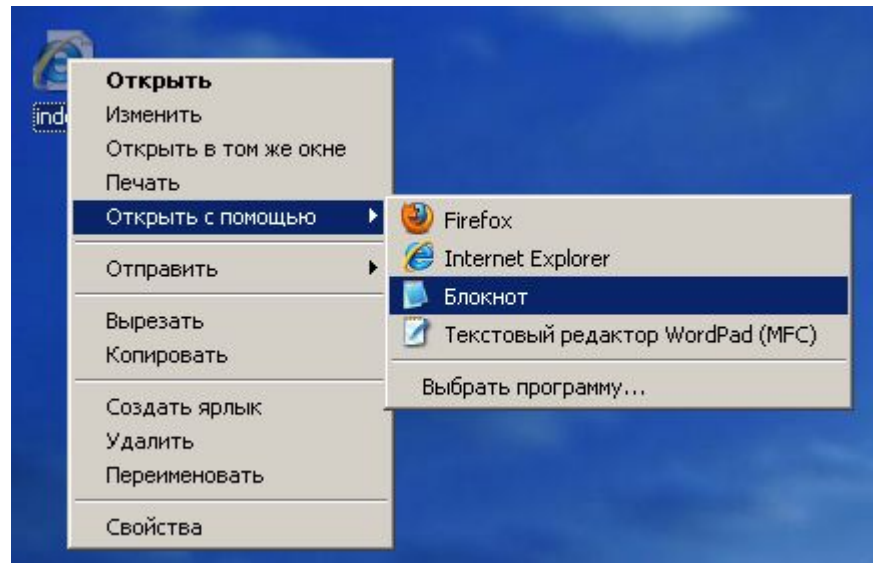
inde
Открыть
Изменить
Открыть в том же окне
Печать
Открыть с помощью
Отправить
Вырезать
Копировать
Создать ярлык
Удалить
Переименовать
Свойства
Firefox
Internet Explorer
Блокнот
Текстовый редактор WordPad (MFC)
Выбрать программу...